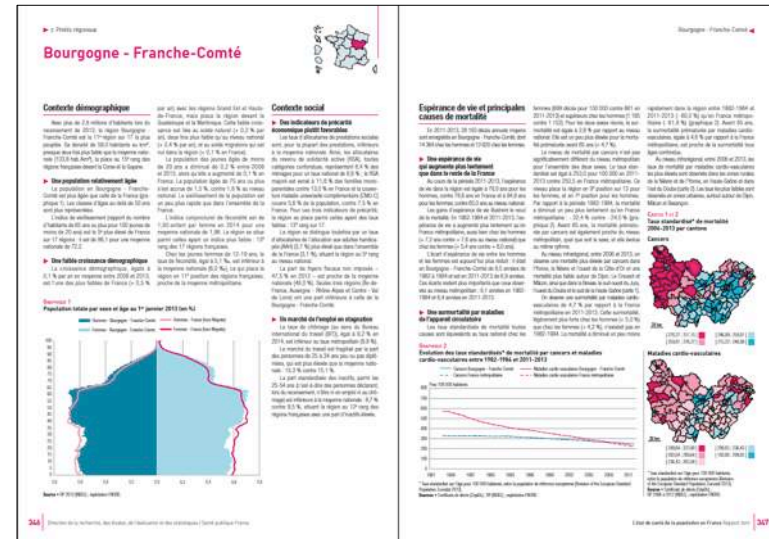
▶ 2 Profils régionaux

Bourgogne - Franche-Comté

Contexte démographique

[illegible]

▶ Une population relativement âgée

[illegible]

▶ Une faible croissance démographique

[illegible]

Graphique 1
Population totale par sexe et âge au 1er janvier 2013 (en %)

Hommes - Bourgogne - Franche-Comté
Femmes - Bourgogne - Franche-Comté
Hommes - France (hors Mayotte)
Femmes - France (hors Mayotte)

Source • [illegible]

Contexte social

▶ Des indicateurs de précarité économique plutôt favorables

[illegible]

▶ Un marché de l'emploi en stagnation

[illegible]

344 Direction de la recherche, des études, de l'évaluation et des statistiques / Santé publique France

Bourgogne - Franche-Comté ▶

Espérance de vie et principales causes de mortalité

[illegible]

▶ Une espérance de vie qui augmente plus lentement que dans le reste de la France

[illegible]

▶ Une surmortalité par maladies de l'appareil circulatoire

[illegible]

Graphique 2
Évolution des taux standardisés* de mortalité par cancers et maladies cardio-vasculaires entre 1982-1984 et 2011-2013

Cancers Bourgogne - Franche-Comté
Cancers France métropolitaine
Maladies cardio-vasculaires Bourgogne - Franche-Comté
Maladies cardio-vasculaires France métropolitaine

Taux /100 000 habitants

* Taux standardisés sur l'âge pour 100 000 habitants, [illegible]
Sources • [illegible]

Carte 1 et 2
Taux standardisé* de mortalité 2006-2013 par cantons

Cancers

Maladies cardio-vasculaires

* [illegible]
Sources • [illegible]

L'état de santé de la population en France Rapport 2017 347